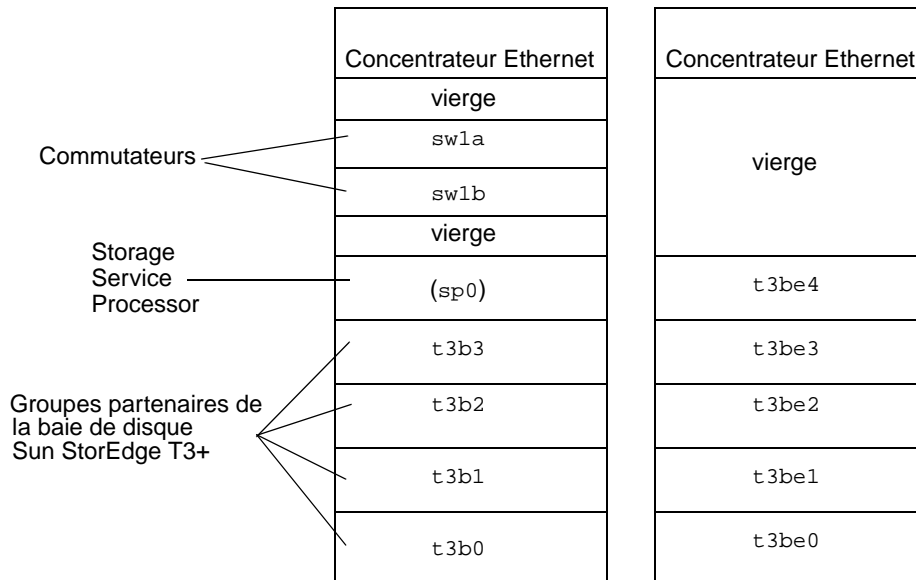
Concentrateur Ethernet
vierge
sw1a
sw1b
vierge
(sp0)
t3b3
t3b2
t3b1
t3b0

Concentrateur Ethernet
vierge
t3be4
t3be3
t3be2
t3be1
t3be0

Commutateurs

Storage Service Processor

Groupes partenaires de la baie de disque Sun StorEdge T3+